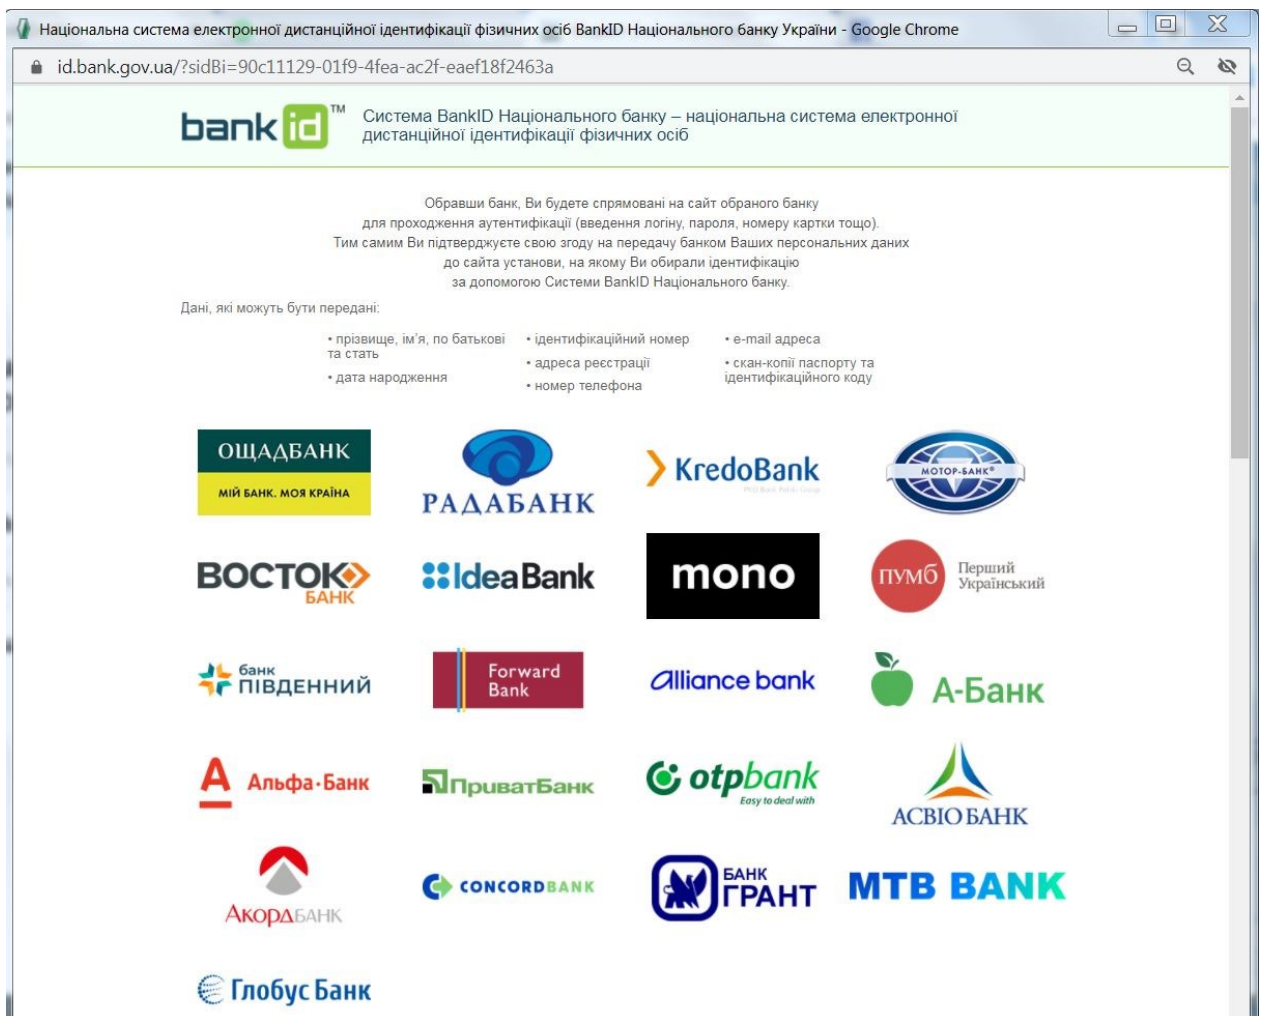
Національна система електронної дистанційної ідентифікації фізичних осіб BankID Національного банку України - Google Chrome

id.bank.gov.ua/?sidBi=90c11129-01f9-4fea-ac2f-eaef18f2463a

bank id™ Система BankID Національного банку – національна система електронної дистанційної ідентифікації фізичних осіб

Обравши банк, Ви будете спрямовані на сайт обраного банку для проходження аутентифікації (введення логіну, пароля, номеру картки тощо). Тим самим Ви підтверджуєте свою згоду на передачу банком Ваших персональних даних до сайта установи, на якому Ви обрали ідентифікацію за допомогою Системи BankID Національного банку.

Дані, які можуть бути передані:

• прізвище, ім'я, по батькові та стать
• дата народження
• ідентифікаційний номер
• адреса реєстрації
• номер телефона
• e-mail адреса
• скан-копії паспорту та ідентифікаційного коду

ОЩАДБАНК МІЙ БАНК. МОЯ КРАЇНА
РАДАБАНК
KredoBank
МОТОР-БАНК
ВОСТОК БАНК
IdeaBank
mono
ПУМБ Перший Український
банк ПІВДЕННИЙ
Forward Bank
alliance bank
А-Банк
Альфа-Банк
ПриватБанк
otpbank Easy to deal with
АСВІО БАНК
АкордБанк
CONCORDBANK
БАНК ГРАНТ
MTB BANK
Глобус Банк